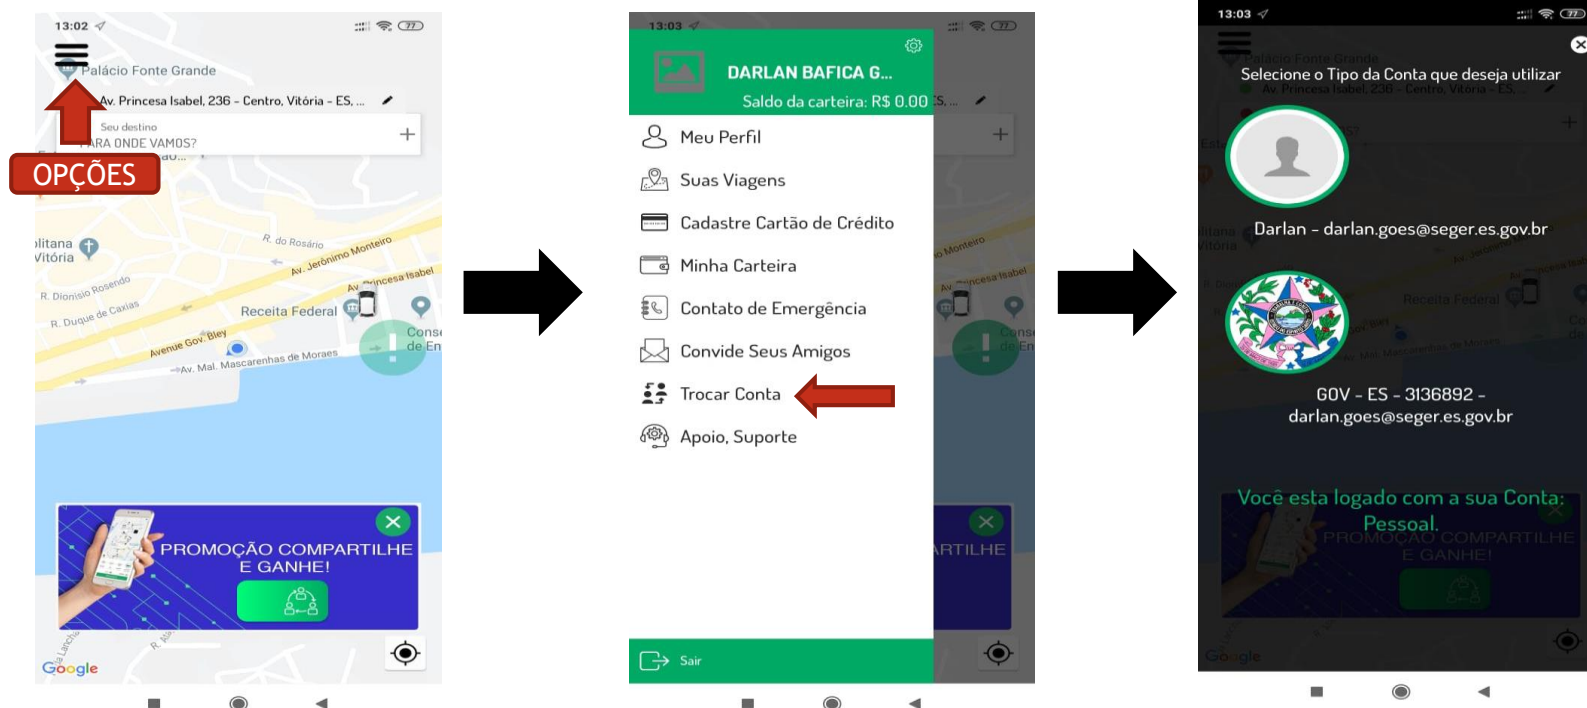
13:02

Palácio Fonte Grande

Av. Princesa Isabel, 236 - Centro, Vitória - ES, ...

Seu destino
PARA ONDE VAMOS?

OPÇÕES

R. do Rosário
Av. Jerônimo Monteiro
Av. Princesa Isabel
R. Dionísio Rosendo
R. Duque de Caxias
Receita Federal
Avenida Gov. Bley
Av. Mal. Mascarenhas de Moraes
Cons de En

PROMOÇÃO COMPARTILHE E GANHE!

Google

13:03

DARLAN BAFICA G...
Saldo da carteira: R$ 0.00

Meu Perfil
Suas Viagens
Cadastre Cartão de Crédito
Minha Carteira
Contato de Emergência
Convide Seus Amigos
Trocar Conta
Apoio, Suporte

Sair

13:03

Selecione o Tipo da Conta que deseja utilizar

Darlan - darlan.goes@seger.es.gov.br

GOV - ES - 3136892 - darlan.goes@seger.es.gov.br

Você esta logado com a sua Conta: Pessoal.

PROMOÇÃO COMPARTILHE E GANHE!

Google